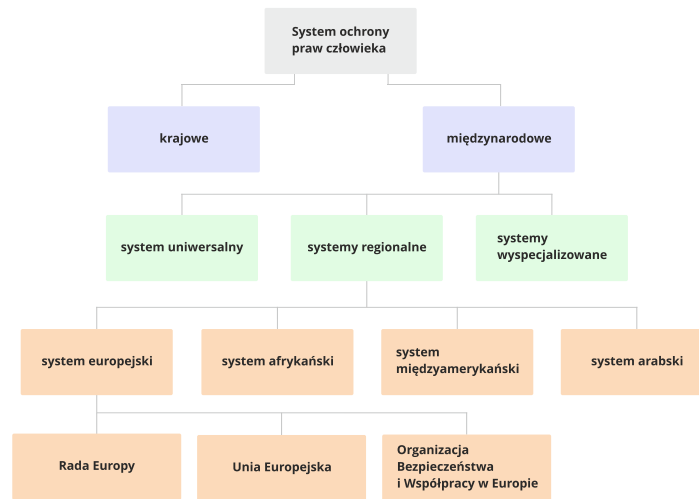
System ochrony praw człowieka

krajowe

międzynarodowe

system uniwersalny

systemy regionalne

systemy wyspecjalizowane

system europejski

system afrykański

system międzyamerykański

system arabski

Rada Europy

Unia Europejska

Organizacja Bezpieczeństwa i Współpracy w Europie